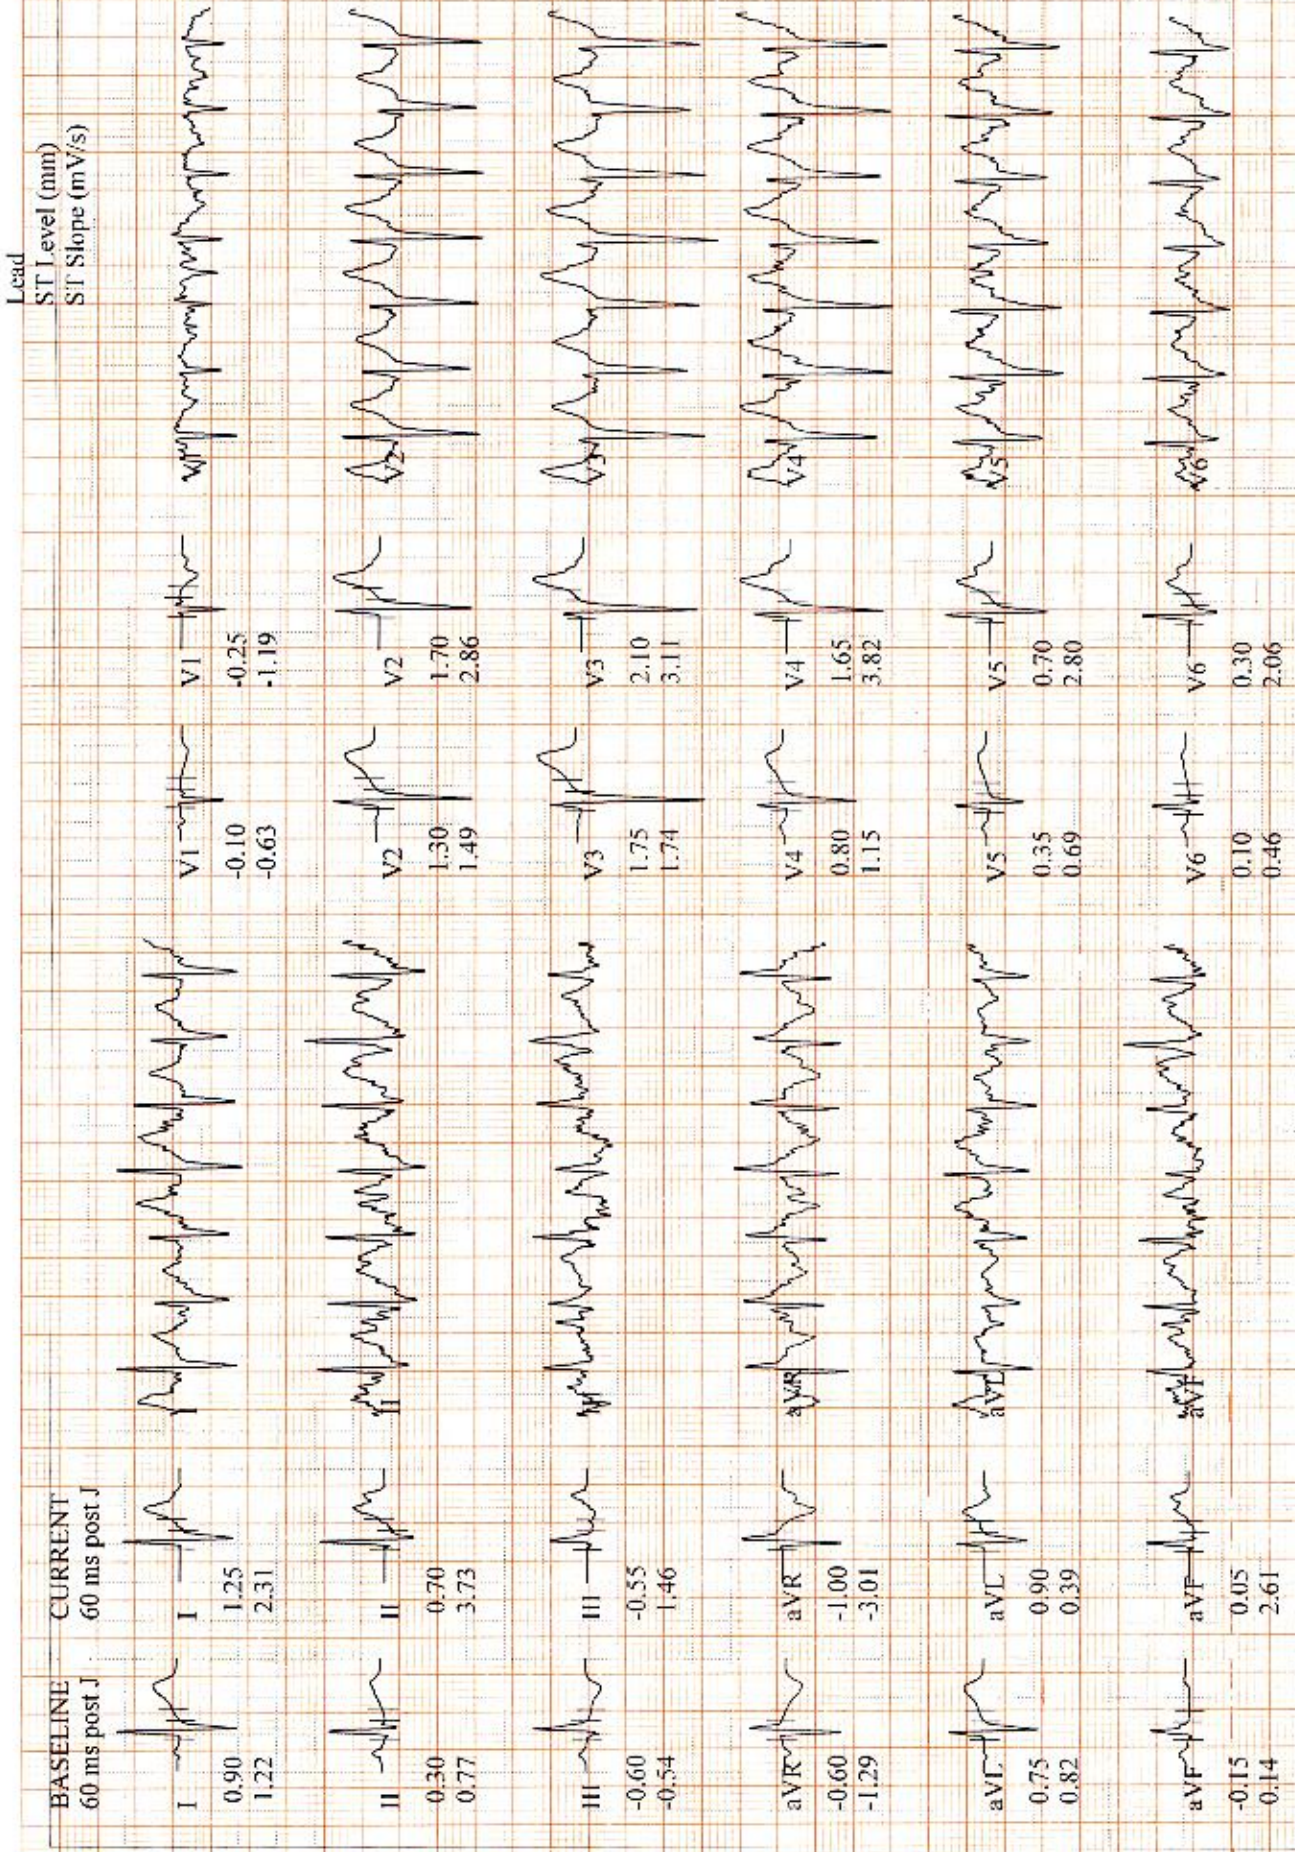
Lead
ST Level (mm)
ST Slope (mV/s)

BASELINE
60 ms post J

CURRENT
60 ms post J

I
0.90
1.22

I
1.25
2.31

I

II
0.30
0.77

II
0.70
3.73

II

III
-0.60
-0.54

III
-0.55
1.46

aVR
-0.60
-1.29

aVR
-1.00
-3.01

aVR

aVL
0.75
0.82

aVL
0.90
0.39

aVL

aVF
-0.15
0.14

aVF
0.05
2.61

aVF

V1
-0.10
-0.63

V1
-0.25
-1.19

V1

V2
1.30
1.49

V2
1.70
2.86

V2

V3
1.75
1.74

V3
2.10
3.11

V3

V4
0.80
1.15

V4
1.65
3.82

V4

V5
0.35
0.69

V5
0.70
2.80

V5

V6
0.10
0.46

V6
0.30
2.06

V6